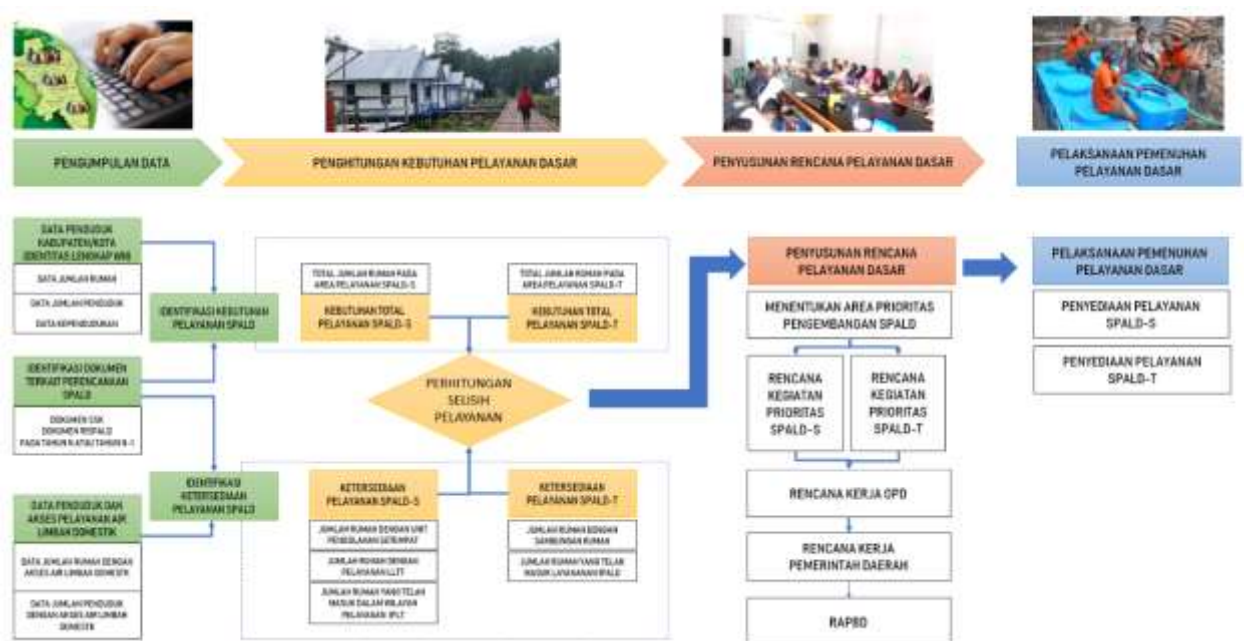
PENGUMPULAN DATA

PENGHITUNGAN KEBUTUHAN PELAYANAN DASAR

PENYUSUNAN RENCANA PELAYANAN DASAR

PELAKSANAAN PEMENUHAN PELAYANAN DASAR

DATA PENDUDUK KABUPATEN/KOTA IDENTITAS LENGKAP WNI

DATA JUMLAH RUMAH

DATA JUMLAH PENDUDUK

DATA KEPENDUDUKAN

IDENTIFIKASI KEBUTUHAN PELAYANAN SPALD

IDENTIFIKASI DOKUMEN TERKAIT PERENCANAAN SPALD

DOKUMEN SSK DOKUMEN RISPALD PADA TAHUN N ATAU TAHUN N-1

IDENTIFIKASI KETERSEDIAAN PELAYANAN SPALD

DATA PENDUDUK DAN AKSES PELAYANAN AIR LIMBAH DOMESTIK

DATA JUMLAH RUMAH DENGAN AKSES AIR LIMBAH DOMESTIK

DATA JUMLAH PENDUDUK DENGAN AKSES AIR LIMBAH DOMESTIK

TOTAL JUMLAH RUMAH PADA AREA PELAYANAN SPALD-S

KEBUTUHAN TOTAL PELAYANAN SPALD-S

TOTAL JUMLAH RUMAH PADA AREA PELAYANAN SPALD-T

KEBUTUHAN TOTAL PELAYANAN SPALD-T

PERHITUNGAN SELISIH PELAYANAN

KETERSEDIAAN PELAYANAN SPALD-S

JUMLAH RUMAH DENGAN UNIT PENGOLAHAN SETEMPAT

JUMLAH RUMAH DENGAN PELAYANAN LLTT

JUMLAH RUMAH YANG TELAH MASUK DALAM WILAYAH PELAYANAN IPLT

KETERSEDIAAN PELAYANAN SPALD-T

JUMLAH RUMAH DENGAN SAMBUNGAN RUMAH

JUMLAH RUMAH YANG TELAH MASUK LAYANAN SPALD

PENYUSUNAN RENCANA PELAYANAN DASAR

MENENTUKAN AREA PRIORITAS PENGEMBANGAN SPALD

RENCANA KEGIATAN PRIORITAS SPALD-S

RENCANA KEGIATAN PRIORITAS SPALD-T

RENCANA KERJA OPD

RENCANA KERJA PEMERINTAH DAERAH

RAPBD

PELAKSANAAN PEMENUHAN PELAYANAN DASAR

PENYEDIAAN PELAYANAN SPALD-S

PENYEDIAAN PELAYANAN SPALD-T